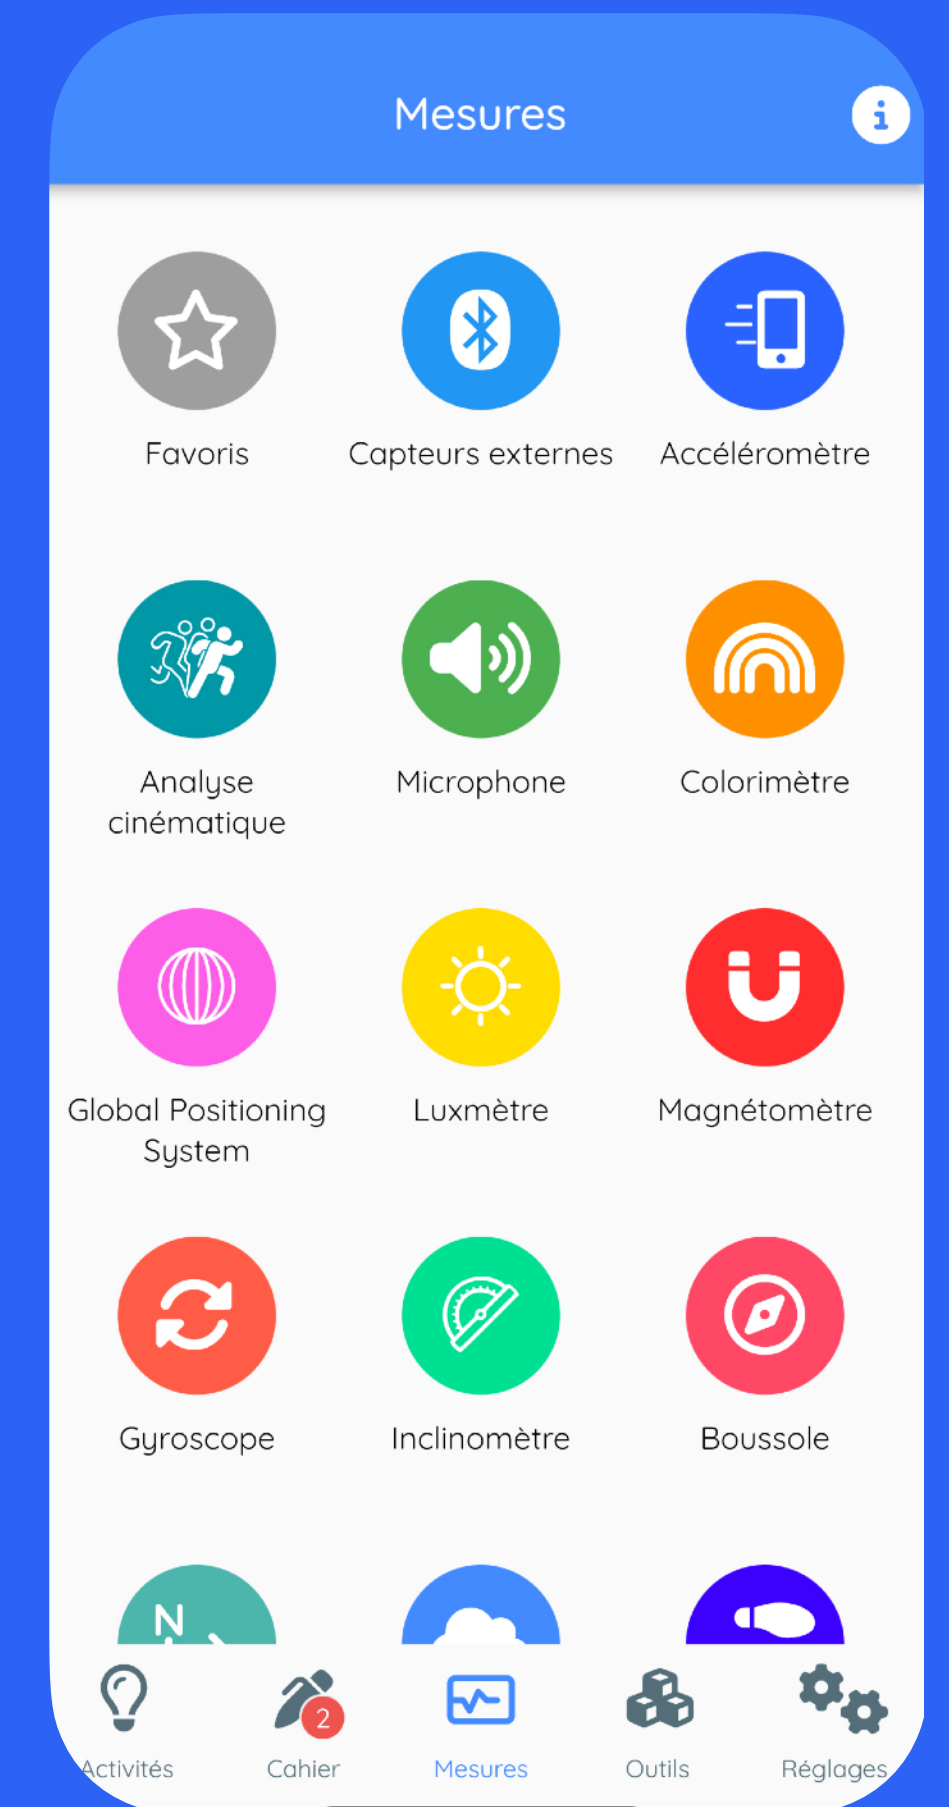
Mesures

Favoris

Capteurs externes

Accéléromètre

Analyse cinématique

Microphone

Colorimètre

Global Positioning System

Luxmètre

Magnétomètre

Gyroscope

Inclinomètre

Boussole

N

2

Activités

Cahier

Mesures

Outils

Réglages